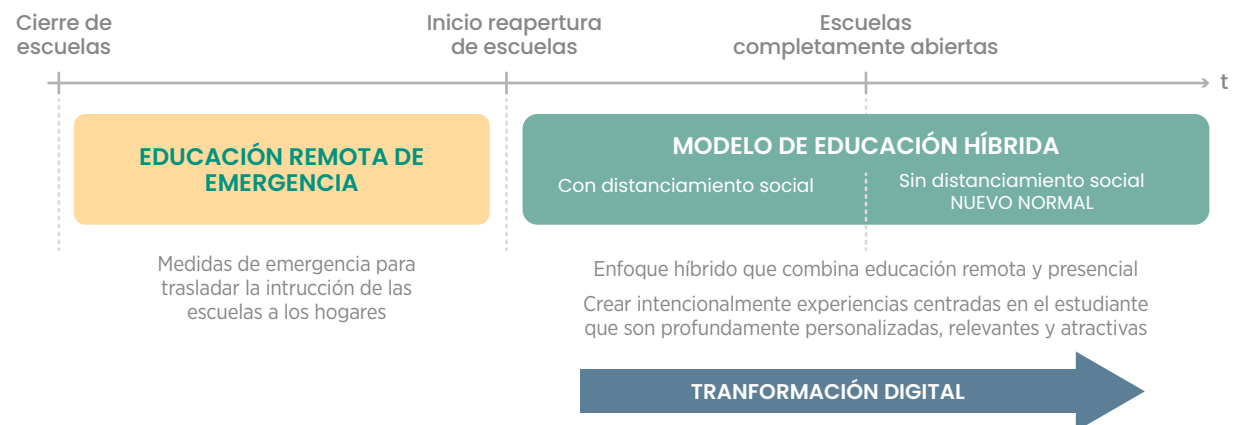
Cierre de escuelas

Inicio reapertura de escuelas

Escuelas completamente abiertas

t

EDUCACIÓN REMOTA DE EMERGENCIA

MODELO DE EDUCACIÓN HÍBRIDA

Con distanciamiento social

Sin distanciamiento social
NUEVO NORMAL

Medidas de emergencia para trasladar la intrucción de las escuelas a los hogares

Enfoque híbrido que combina educación remota y presencial

Crear intencionalmente experiencias centradas en el estudiante que son profundamente personalizadas, relevantes y atractivas

TRANFORMACIÓN DIGITAL